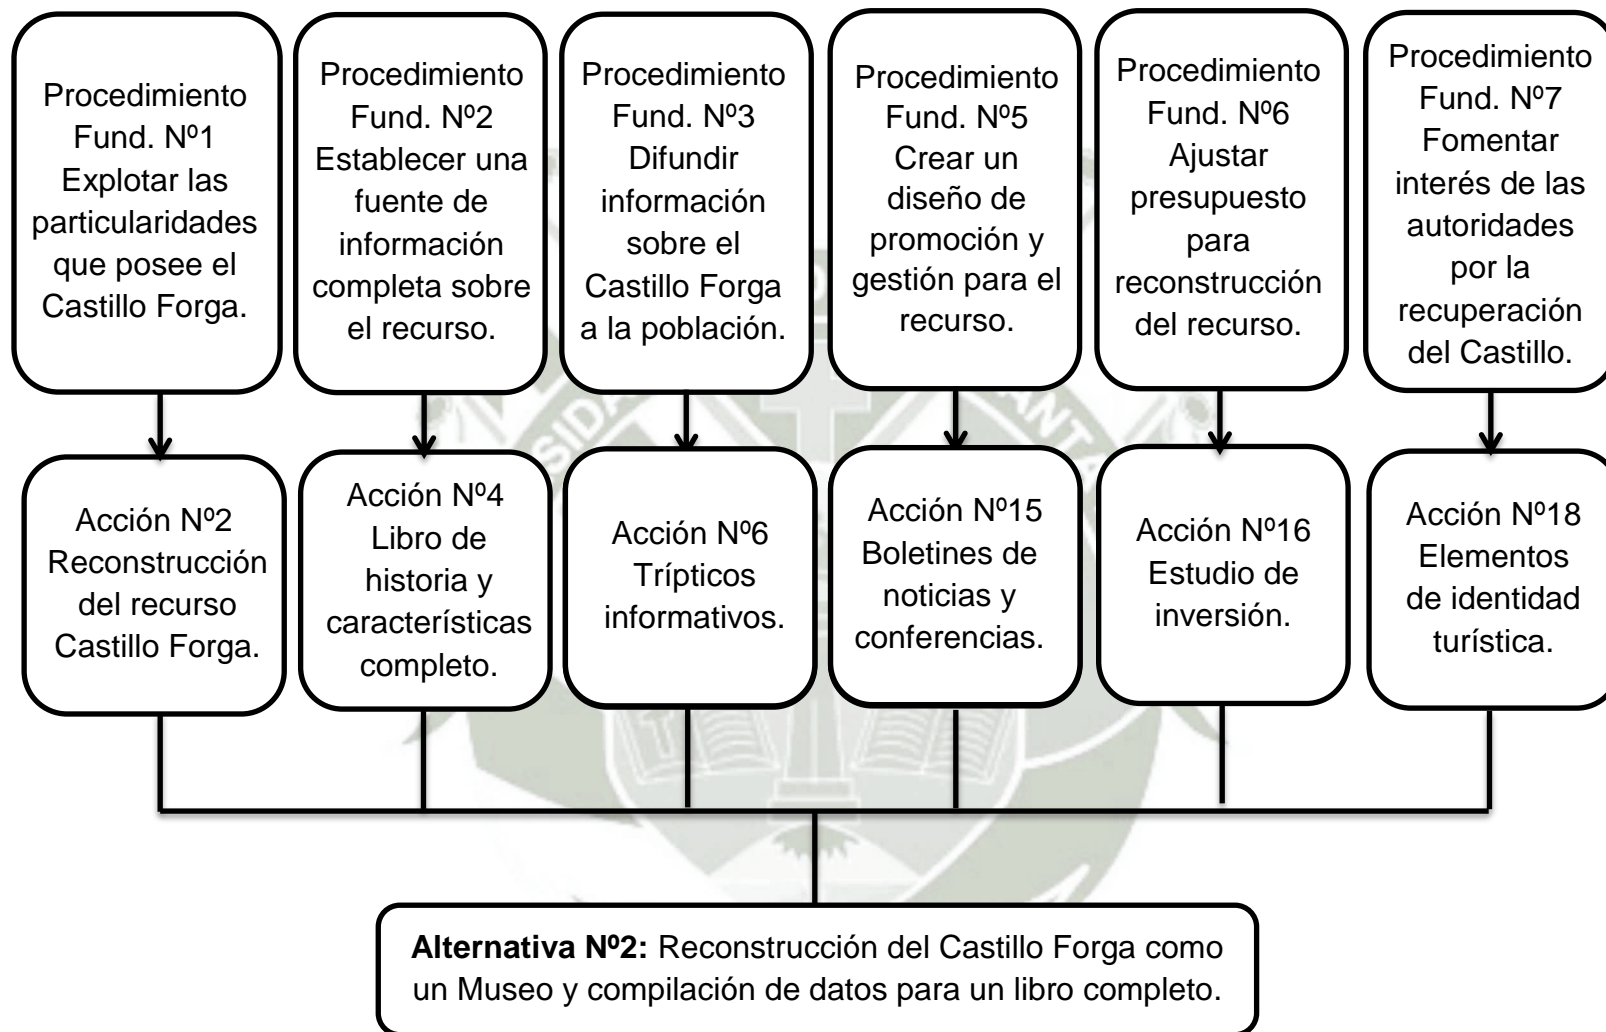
Procedimiento Fund. Nº1 Explotar las particularidades que posee el Castillo Forga.

Procedimiento Fund. Nº2 Establecer una fuente de información completa sobre el recurso.

Procedimiento Fund. Nº3 Difundir información sobre el Castillo Forga a la población.

Procedimiento Fund. Nº5 Crear un diseño de promoción y gestión para el recurso.

Procedimiento Fund. Nº6 Ajustar presupuesto para reconstrucción del recurso.

Procedimiento Fund. Nº7 Fomentar interés de las autoridades por la recuperación del Castillo.

Acción Nº2 Reconstrucción del recurso Castillo Forga.

Acción Nº4 Libro de historia y características completo.

Acción Nº6 Trípticos informativos.

Acción Nº15 Boletines de noticias y conferencias.

Acción Nº16 Estudio de inversión.

Acción Nº18 Elementos de identidad turística.

**Alternativa Nº2:** Reconstrucción del Castillo Forga como un Museo y compilación de datos para un libro completo.